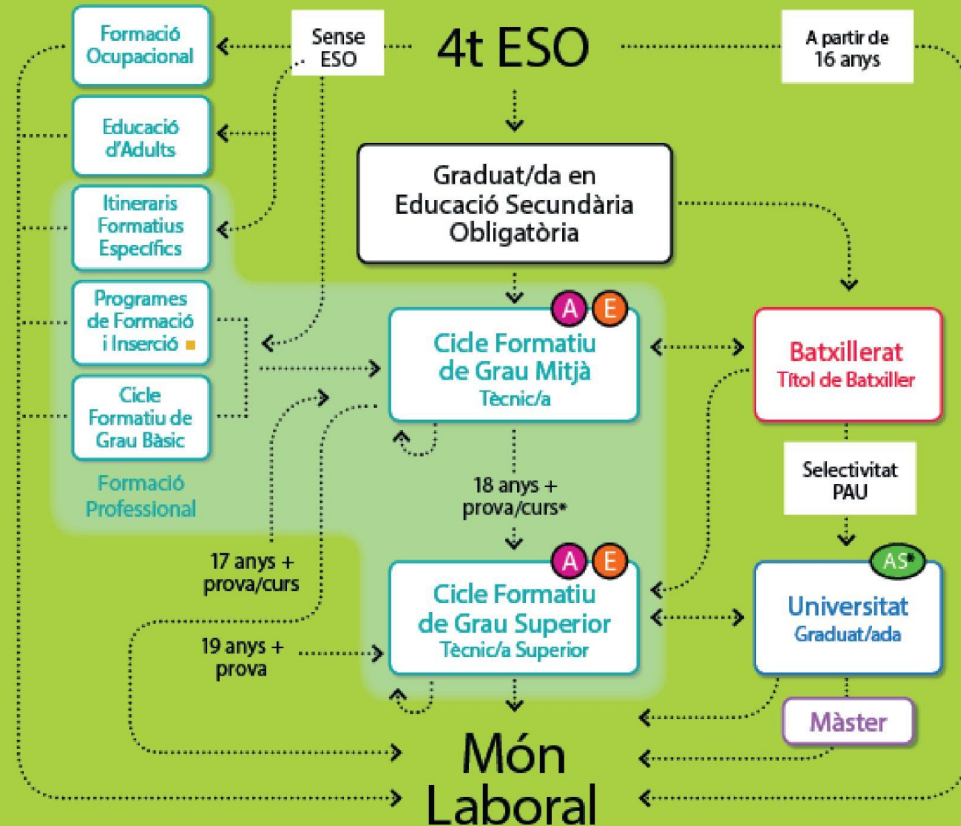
Formació Ocupacional

Sense ESO

4t ESO

A partir de 16 anys

Educació d'Adults

Itineraris Formatius Específics

Graduat/da en Educació Secundària Obligatòria

Programes de Formació i Inserció

A E

Cicle Formatiu de Grau Mitjà
Tècnic/a

Batxillerat
Títol de Batxiller

Cicle Formatiu de Grau Bàsic

Formació Professional

18 anys + prova/curs*

Selectivitat PAU

17 anys + prova/curs

A E

AS*

Cicle Formatiu de Grau Superior
Tècnic/a Superior

Universitat
Graduat/ada

19 anys + prova

Màster

Món Laboral